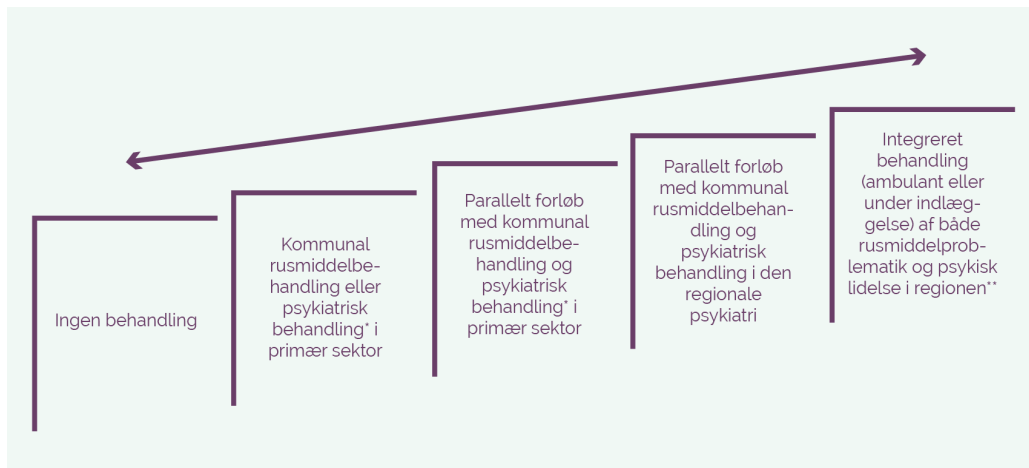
Ingen behandling

Kommunal rusmiddelbehandling eller psykiatrisk behandling* i primær sektor

Parallelt forløb med kommunal rusmiddelbehandling og psykiatrisk behandling* i primær sektor

Parallelt forløb med kommunal rusmiddelbehandling og psykiatrisk behandling i den regionale psykiatri

Integreret behandling (ambulant eller under indlæggelse) af både rusmiddelproblematik og psykisk lidelse i regionen**